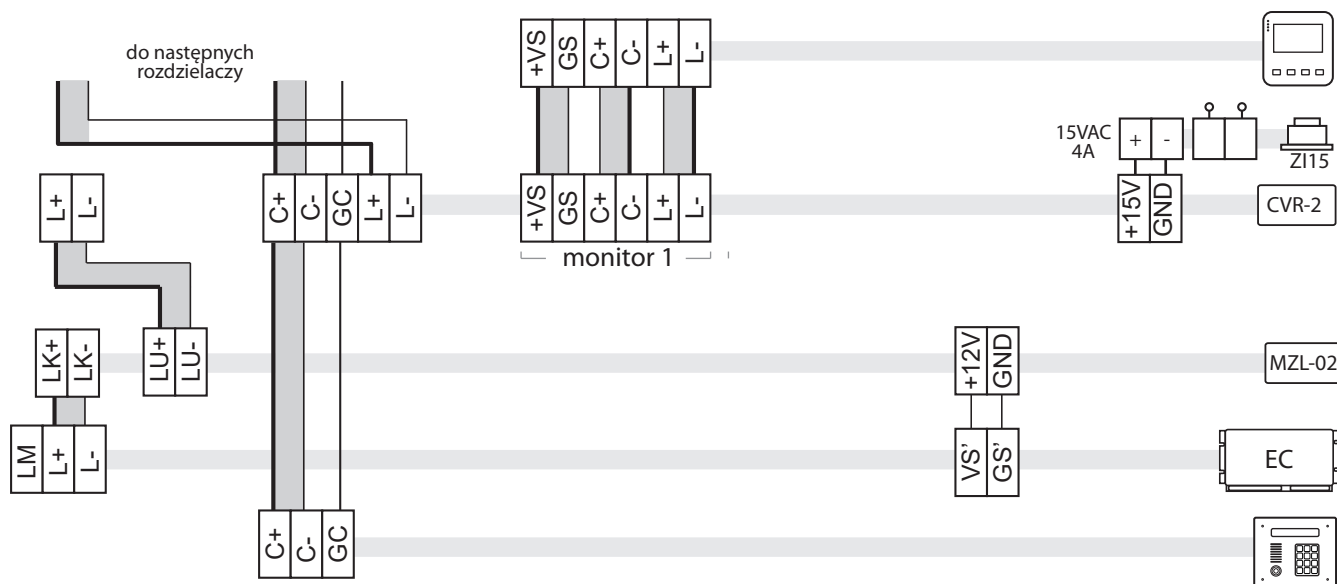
do następnych rozdzielaczy

+VS GS C+ C- L+ L-

+VS GS C+ C- L+ L-

monitor 1

15VAC 4A

+ -

ZI15

+15V GND

CVR-2

L+ L-

C+ C- GC L+ L-

LK+ LK-

LU+ LU-

+12V GND

MZL-02

LM L+ L-

VS' GS'

EC

C+ C- GC